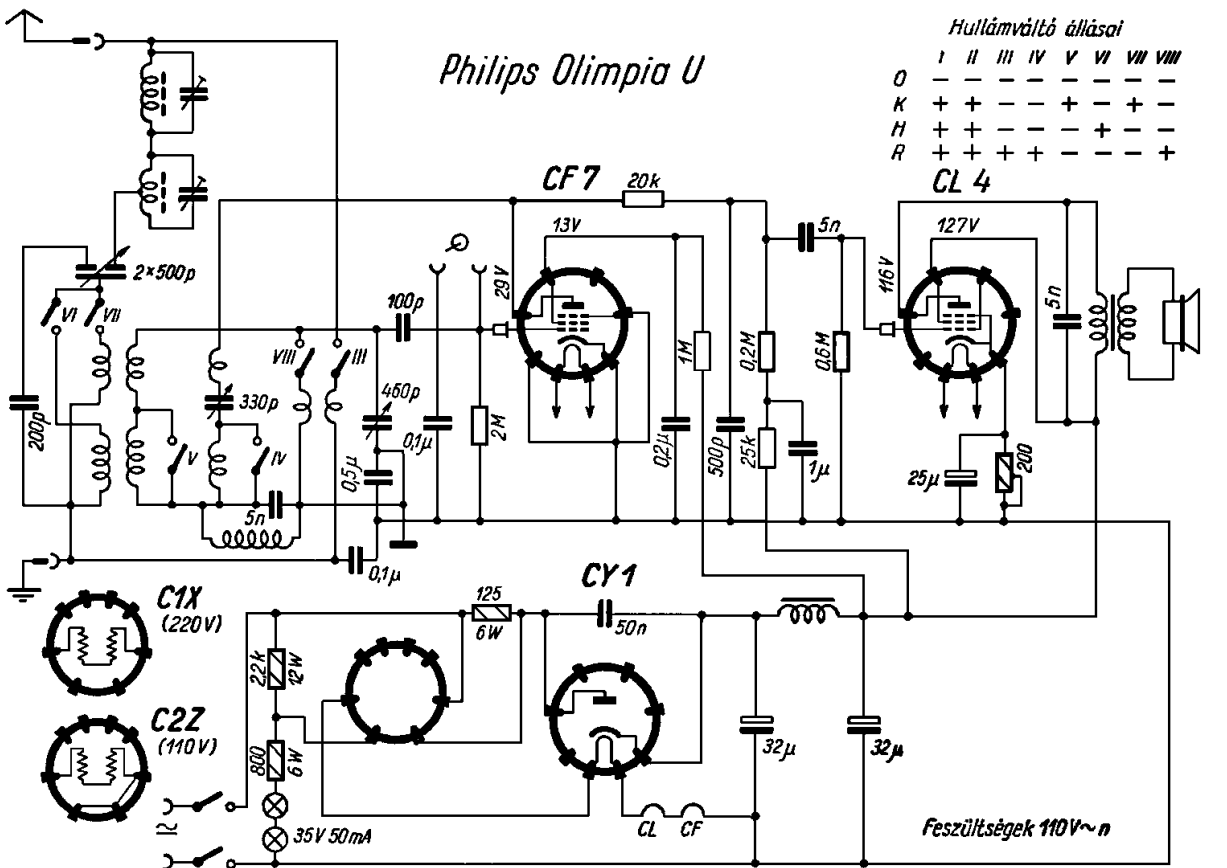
Philips Olimpia U

Hullámváltó állásai

| | I | II | III | IV | V | VI | VII | VIII |
|---|---|---|---|---|---|---|---|---|
| O | – | – | – | – | – | – | – | – |
| K | + | + | – | – | + | – | + | – |
| H | + | + | – | – | – | + | – | – |
| R | + | + | + | + | – | – | – | + |

CF 7
20k
CL 4
2×500p
VI
VII
13V
127V
5n
29V
116V
100p
5n
200p
VIII
III
330p
460p
0,1μ
2M
1M
0,2M
0,6M
V
IV
0,5μ
0,2μ
500p
25k
1μ
25μ
200
5n
0,1μ
C1X
(220V)
125
6W
CY 1
50n
22k
12W
C2Z
(110V)
800
6W
32μ
32μ
≈
35V 50mA
CL
CF
Feszültségek 110V~n